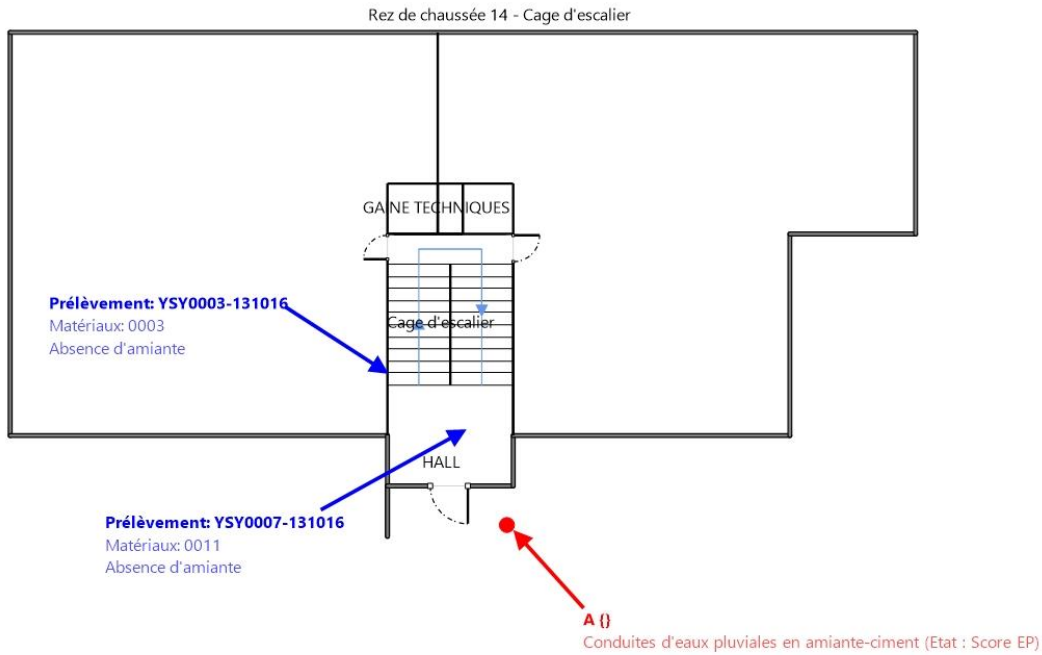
Rez de chaussée 14 - Cage d'escalier

GAINE TECHNIQUES

Prélèvement: YSY0003-131016
Matériaux: 0003
Absence d'amiante

Cage d'escalier

HALL

Prélèvement: YSY0007-131016
Matériaux: 0011
Absence d'amiante

A {}
Conduites d'eaux pluviales en amiante-ciment (Etat : Score EP)